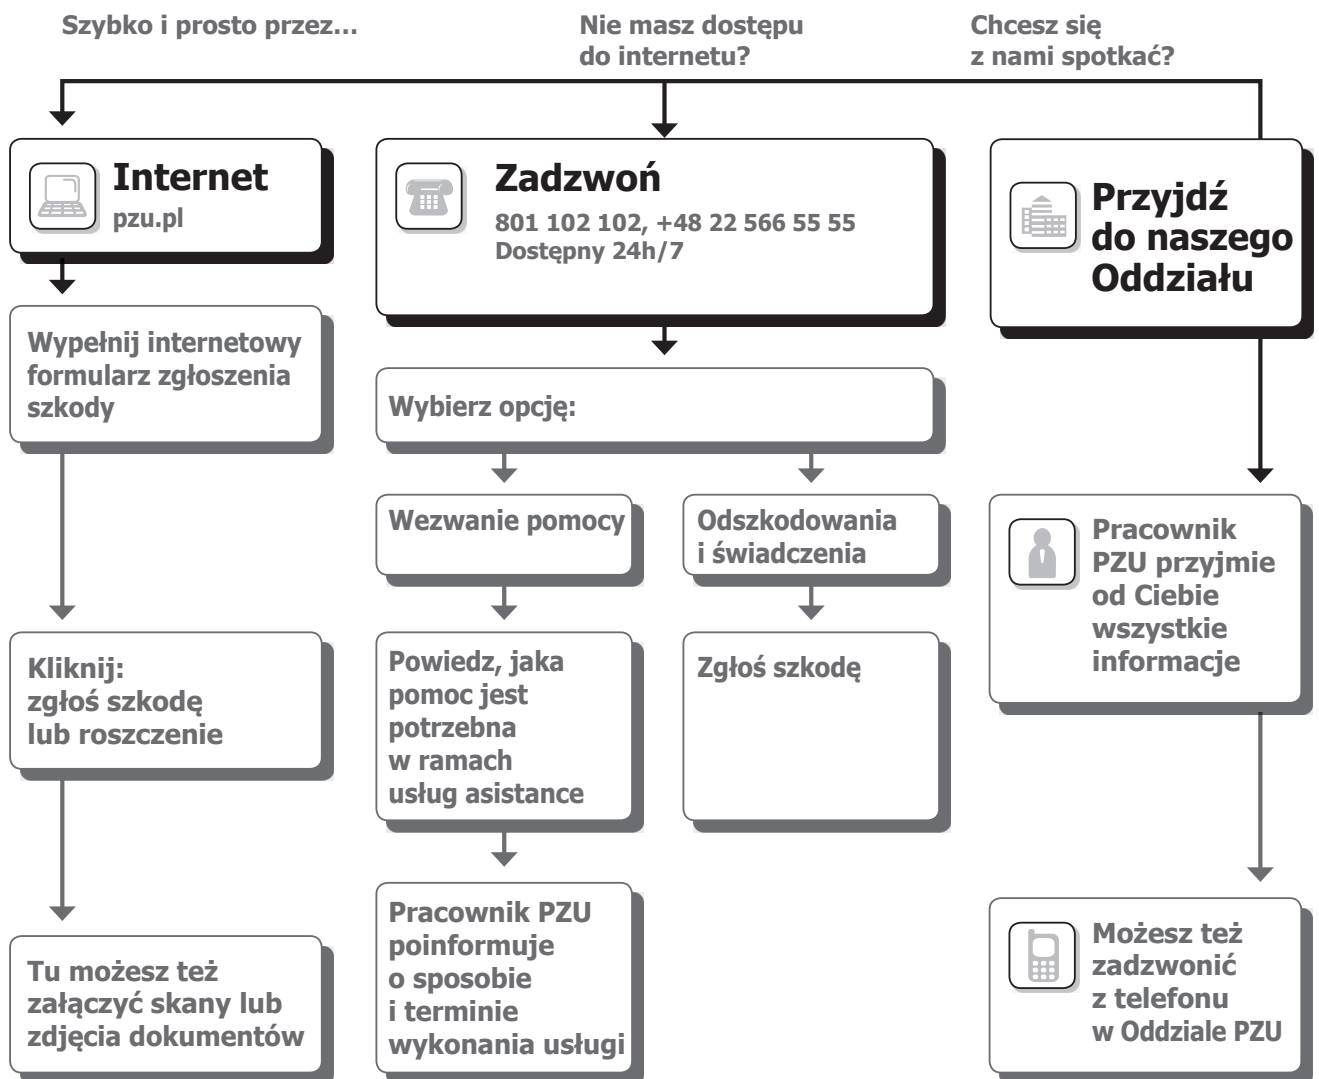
Szybko i prosto przez…

Internet
pzu.pl

Wypełnij internetowy formularz zgłoszenia szkody

Kliknij:
zgłoś szkodę
lub roszczenie

Tu możesz też załączyć skany lub zdjęcia dokumentów

Nie masz dostępu do internetu?

Zadzwoń
801 102 102, +48 22 566 55 55
Dostępny 24h/7

Wybierz opcję:

Wezwanie pomocy

Powiedz, jaka pomoc jest potrzebna w ramach usług asistance

Pracownik PZU poinformuje o sposobie i terminie wykonania usługi

Odszkodowania i świadczenia

Zgłoś szkodę

Chcesz się z nami spotkać?

Przyjdź do naszego Oddziału

Pracownik PZU przyjmie od Ciebie wszystkie informacje

Możesz też zadzwonić z telefonu w Oddziale PZU